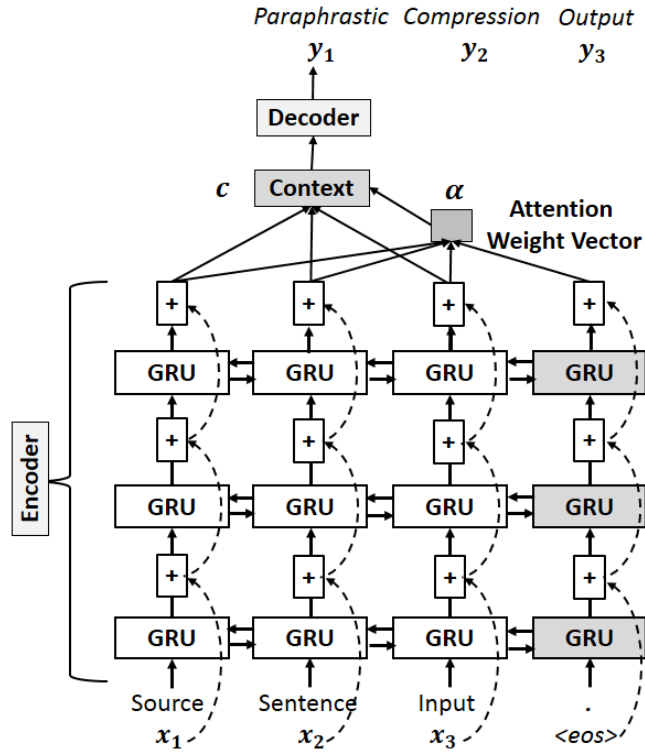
Paraphrastic Compression Output
$y_1$ $y_2$ $y_3$

Decoder

$c$ Context

$\alpha$

Attention Weight Vector

Encoder

+ + + +
GRU GRU GRU GRU
+ + + +
GRU GRU GRU GRU
+ + + +
GRU GRU GRU GRU

Source Sentence Input .
$x_1$ $x_2$ $x_3$ <eos>